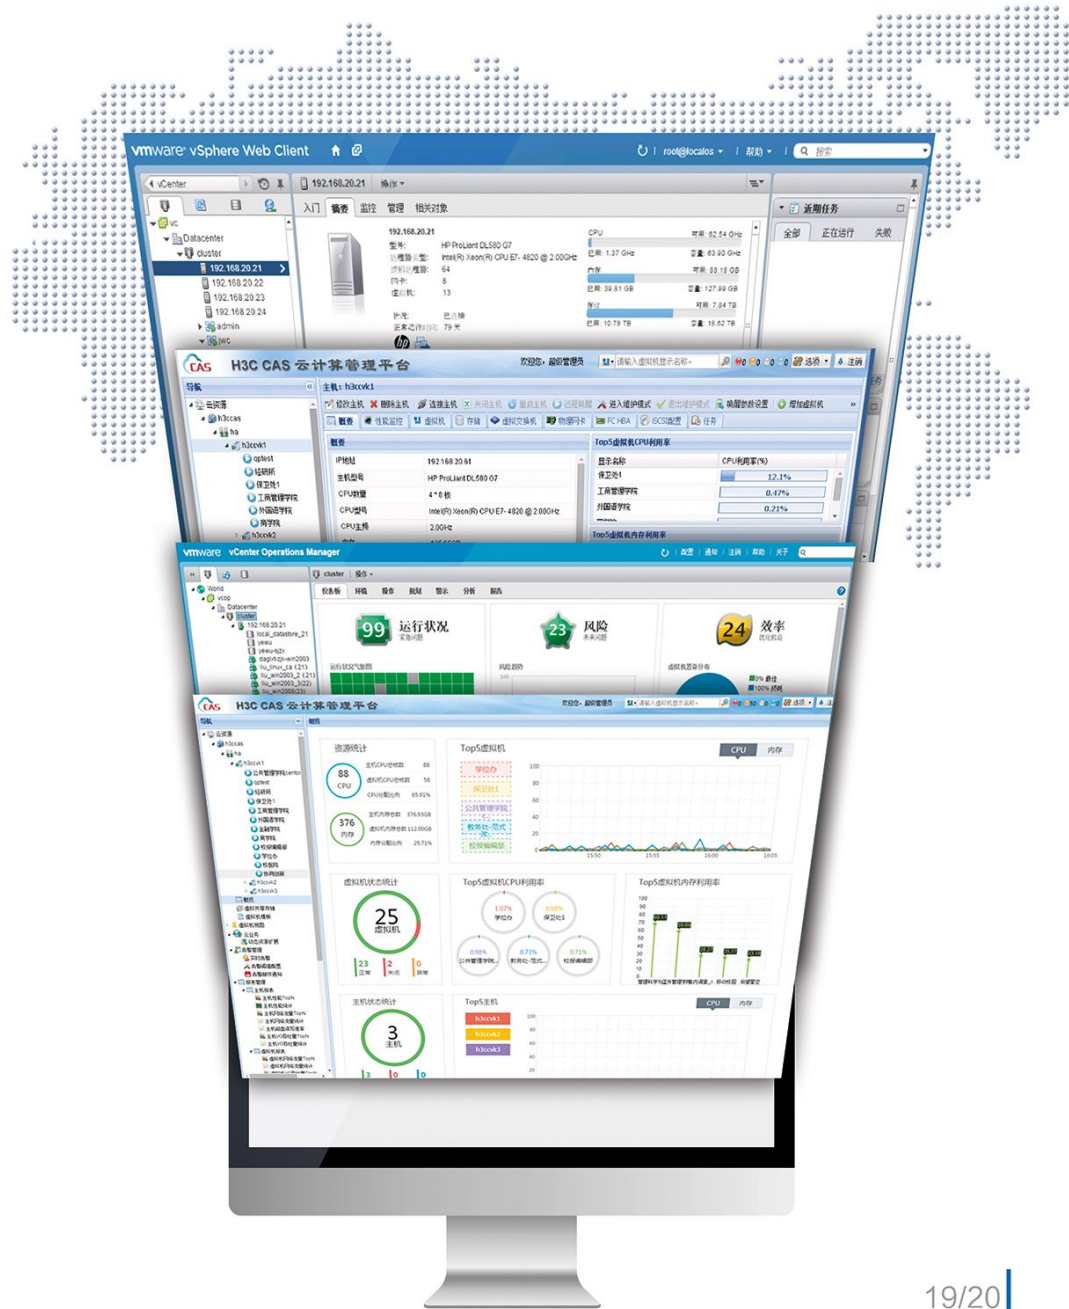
vmware vSphere Web Client

root@localos | 帮助 | 搜索

vCenter

192.168.20.21 操作

入门 摘要 监控 管理 相关对象

vc
Datacenter
cluster
192.168.20.21
192.168.20.22
192.168.20.23
192.168.20.24
admin
jwc

192.168.20.21
型号: HP ProLiant DL580 G7
处理器类型: Intel(R) Xeon(R) CPU E7-4820 @ 2.00GHz
逻辑处理器: 64
网卡: 8
虚拟机: 13
状态: 已连接
正常运行时间: 79 天

CPU 可用: 82.54 GHz
已用: 1.37 GHz 容量: 83.90 GHz
内存 可用: 88.18 GB
已用: 39.81 GB 容量: 127.99 GB
存储 可用: 7.84 TB
已用: 10.78 TB 容量: 18.62 TB

近期任务
全部 正在运行 失败

CAS H3C CAS 云计算管理平台
欢迎您，超级管理员 请输入虚拟机显示名称 注销

导航
云资源
h3ccas
ha
h3ccvk1
optest
轻研所
保卫处1
工商管理学院
外国语学院
商学院
h3ccvk2

主机: h3ccvk1
修改主机 删除主机 连接主机 关闭主机 重启主机 远程管理 进入维护模式 退出维护模式 高可靠参数设置 增加虚拟机
概要 性能监控 虚拟机 存储 虚拟交换机 物理网卡 FC HBA iSCSI配置 任务

概要
IP地址 192.168.20.61
主机型号 HP ProLiant DL580 G7
CPU数量 4*8核
CPU型号 Intel(R) Xeon(R) CPU E7-4820 @ 2.00GHz
CPU主频 2.00GHz

Top5虚拟机CPU利用率
显示名称 CPU利用率(%)
保卫处1 12.1%
工商管理学院 0.47%
外国语学院 0.21%
Top5虚拟机内存利用率

vmware vCenter Operations Manager
配置 通知 注销 帮助 关于

World
vcop
Datacenter
cluster
192.168.20.21
local_datastore_21

cluster 操作
仪表板 环境 报告 规划 警示 分析 报告

99 运行状况 紧急问题
23 风险 未来问题
24 效率 优化机会

CAS H3C CAS 云计算管理平台
欢迎您，超级管理员

导航
概览

资源统计
88 CPU
376 内存
主机CPU总核数 88
虚拟机CPU总核数 58
CPU分配比例 65.91%
主机内存总数 376.93GB
虚拟机内存总数 112.00GB
内存分配比例 29.71%

Top5虚拟机
CPU 内存
学位办
保卫处1
公共管理学院
教务处-范式
校院编辑部

虚拟机状态统计
25 虚拟机
23 正常 2 关闭 0 异常

Top5虚拟机CPU利用率
1.07% 学位办
0.98% 保卫处1
0.98% 公共管理学院
0.73% 教务处-范式
0.71% 校院编辑部

Top5虚拟机内存利用率

主机状态统计
3 主机
3 0 0

Top5主机
CPU 内存
h3ccvk1
h3ccvk2
h3ccvk3

19/20